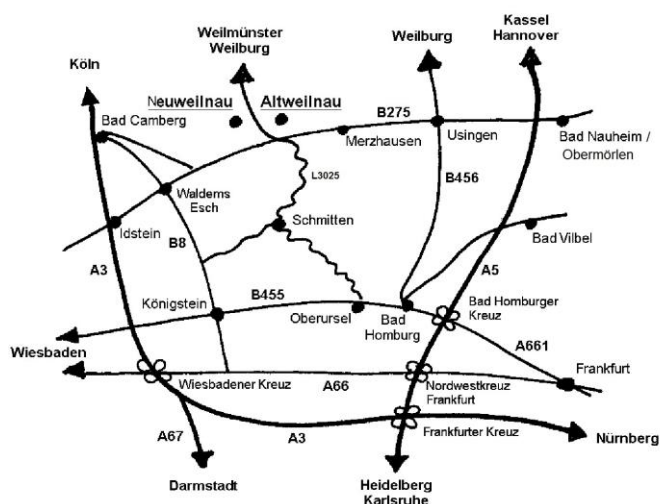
Weilmünster
Weilburg

Weilburg

Kassel
Hannover

Köln

Neuweilnau

Altweilnau

B275

Bad Camberg

Merzhausen

Usingen

Bad Nauheim / Obermörlen

L3025

B456

Waldems
Esch

Schmitten

Idstein

B8

Bad Vilbel

A3

A5

Königstein

B455

Oberursel

Bad
Homburg

Bad Homburger
Kreuz

Wiesbaden

A661

Frankfurt

Wiesbadener Kreuz

A66

Nordwestkreuz
Frankfurt

A67

A3

Frankfurter Kreuz

Nürnberg

Darmstadt

Heidelberg
Karlsruhe